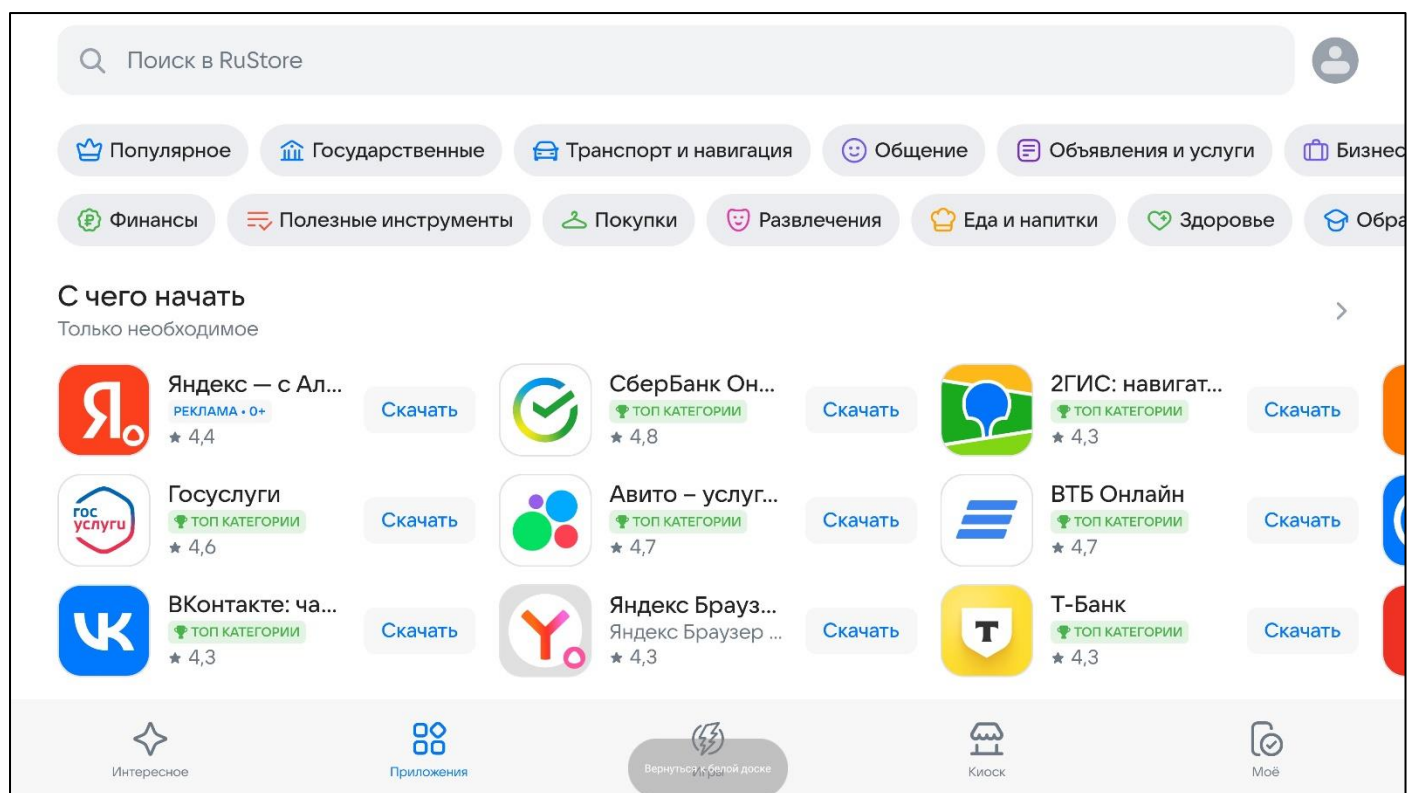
Поиск в RuStore

Популярное
Государственные
Транспорт и навигация
Общение
Объявления и услуги
Бизнес

Финансы
Полезные инструменты
Покупки
Развлечения
Еда и напитки
Здоровье
Обра

С чего начать
Только необходимое

Яндекс — с Ал...
РЕКЛАМА • 0+
★ 4,4
Скачать

СберБанк Он...
ТОП КАТЕГОРИИ
★ 4,8
Скачать

2ГИС: навигат...
ТОП КАТЕГОРИИ
★ 4,3
Скачать

Госуслуги
ТОП КАТЕГОРИИ
★ 4,6
Скачать

Авито – услуг...
ТОП КАТЕГОРИИ
★ 4,7
Скачать

ВТБ Онлайн
ТОП КАТЕГОРИИ
★ 4,7
Скачать

ВКонтакте: ча...
ТОП КАТЕГОРИИ
★ 4,3
Скачать

Яндекс Брауз...
Яндекс Браузер ...
★ 4,3
Скачать

Т-Банк
ТОП КАТЕГОРИИ
★ 4,3
Скачать

Интересное
Приложения
Игры
Вернуться к белой доске
Киоск
Моё